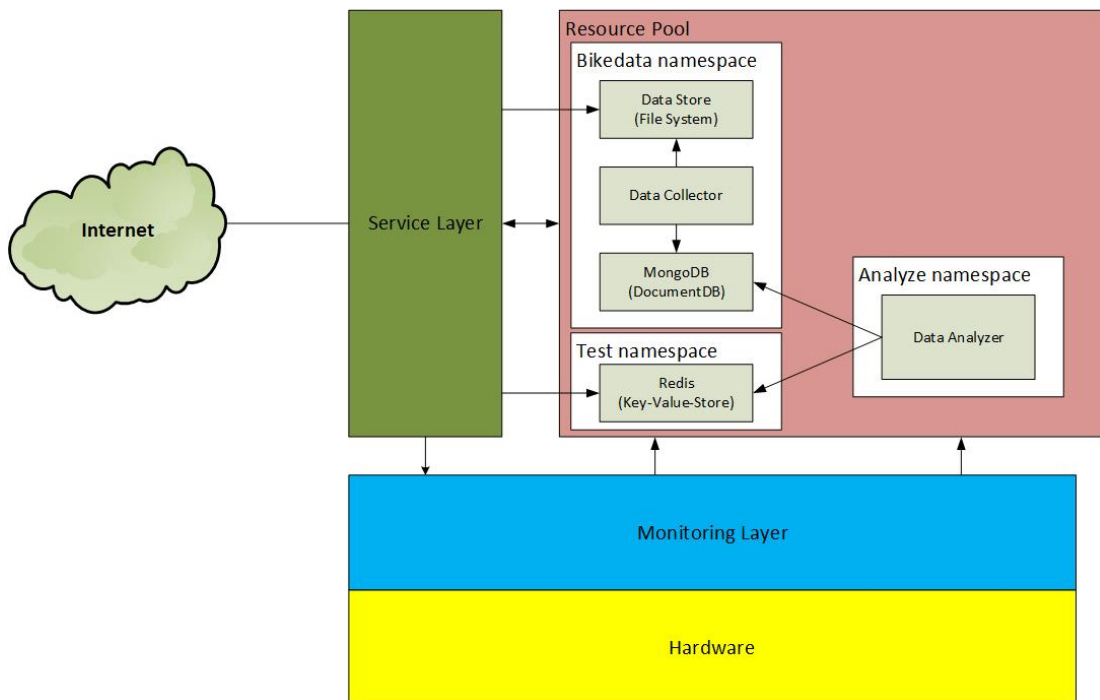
Internet

Service Layer

Resource Pool

Bikedata namespace

Data Store
(File System)

Data Collector

MongoDB
(DocumentDB)

Analyze namespace

Data Analyzer

Test namespace

Redis
(Key-Value-Store)

Monitoring Layer

Hardware